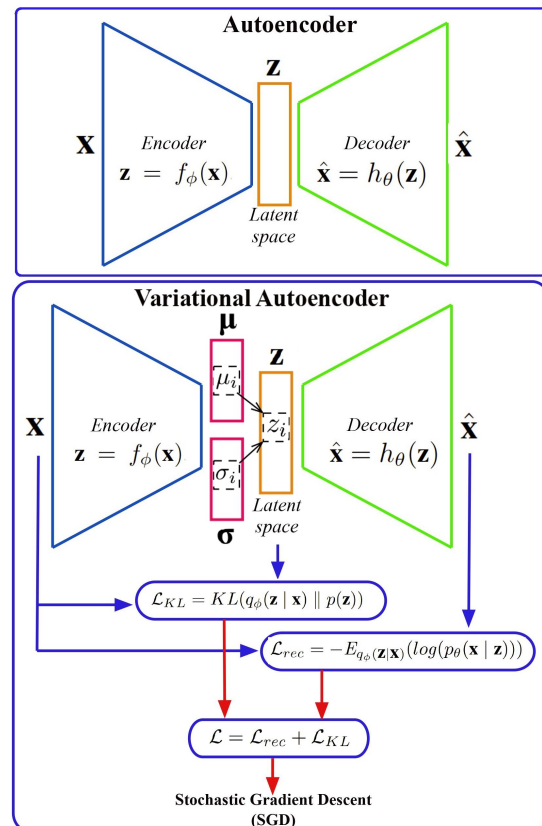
Autoencoder

$\mathbf{z}$

$\mathbf{x}$

Encoder
$\mathbf{z} = f_\phi(\mathbf{x})$

Latent space

Decoder
$\hat{\mathbf{x}} = h_\theta(\mathbf{z})$

$\hat{\mathbf{x}}$

Variational Autoencoder

$\boldsymbol{\mu}$

$\mathbf{z}$

$\mu_i$

$z_i$

$\sigma_i$

$\mathbf{x}$

Encoder
$\mathbf{z} = f_\phi(\mathbf{x})$

Latent space

$\boldsymbol{\sigma}$

Decoder
$\hat{\mathbf{x}} = h_\theta(\mathbf{z})$

$\hat{\mathbf{x}}$

$\mathcal{L}_{KL} = KL(q_\phi(\mathbf{z} \mid \mathbf{x}) \parallel p(\mathbf{z}))$

$\mathcal{L}_{rec} = -E_{q_\phi(\mathbf{z}|\mathbf{x})}(log(p_\theta(\mathbf{x} \mid \mathbf{z})))$

$\mathcal{L} = \mathcal{L}_{rec} + \mathcal{L}_{KL}$

Stochastic Gradient Descent (SGD)